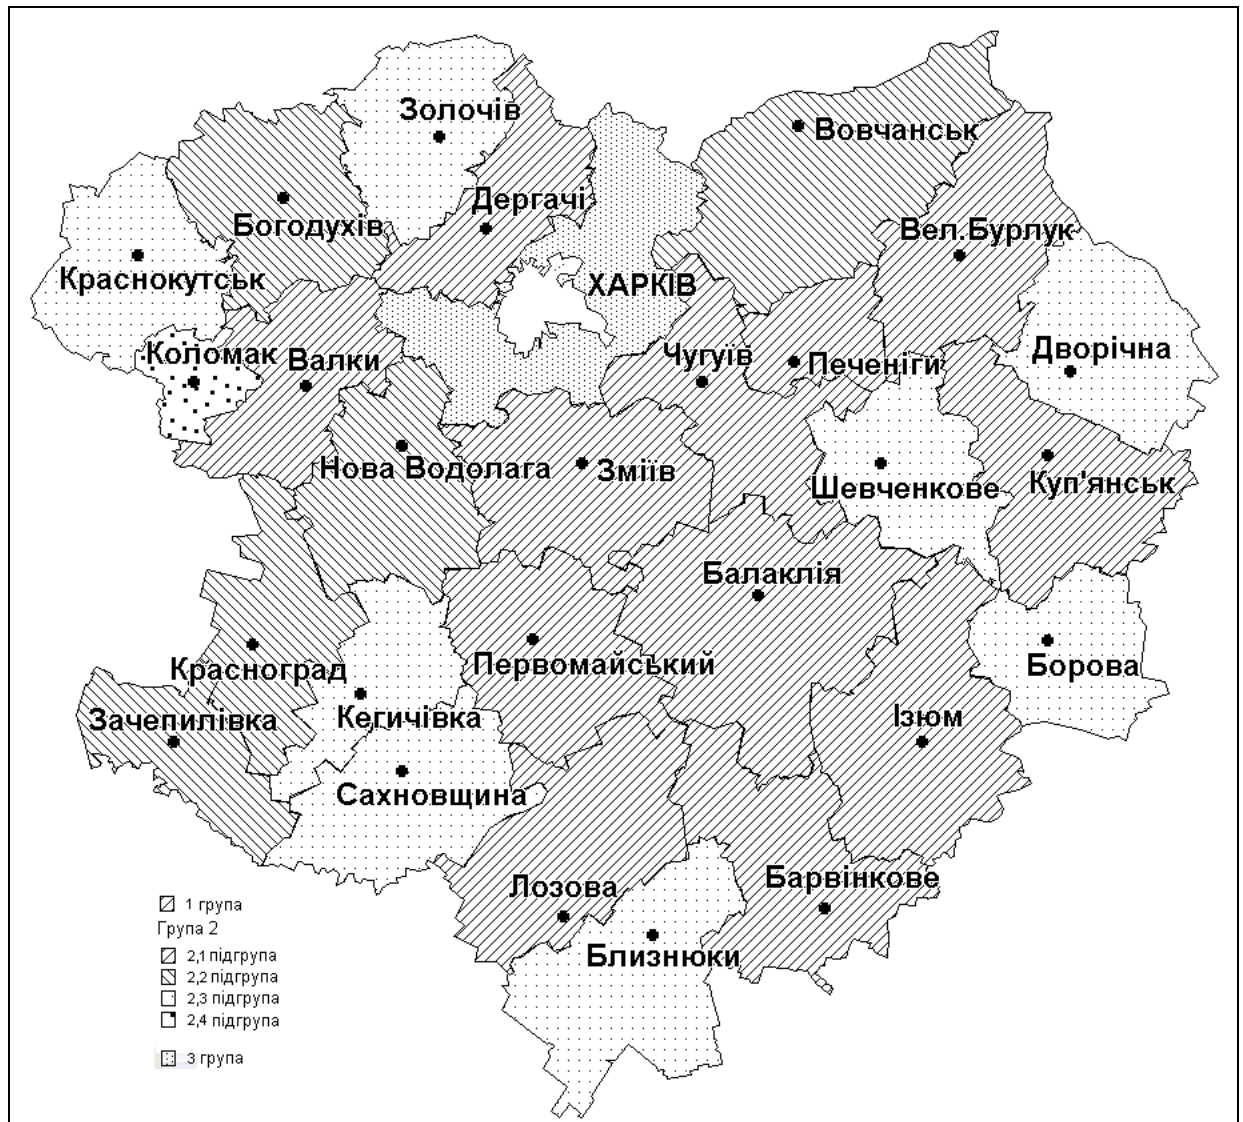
Золочів
Вовчанськ
Богодухів
Дергачі
Вел.Бурлук
Краснокутськ
ХАРКІВ
Коломак
Валки
Чугуїв
Печеніги
Дворічна
Нова Водолага
Зміїв
Шевченкове
Куп'янськ
Балаклія
Красноград
Первомайський
Борова
Кегичівка
Зачепилівка
Ізюм
Сахновщина
Барвінкове
Лозова
Близнюки

1 група
Група 2
2,1 підгрупа
2,2 підгрупа
2,3 підгрупа
2,4 підгрупа
3 група